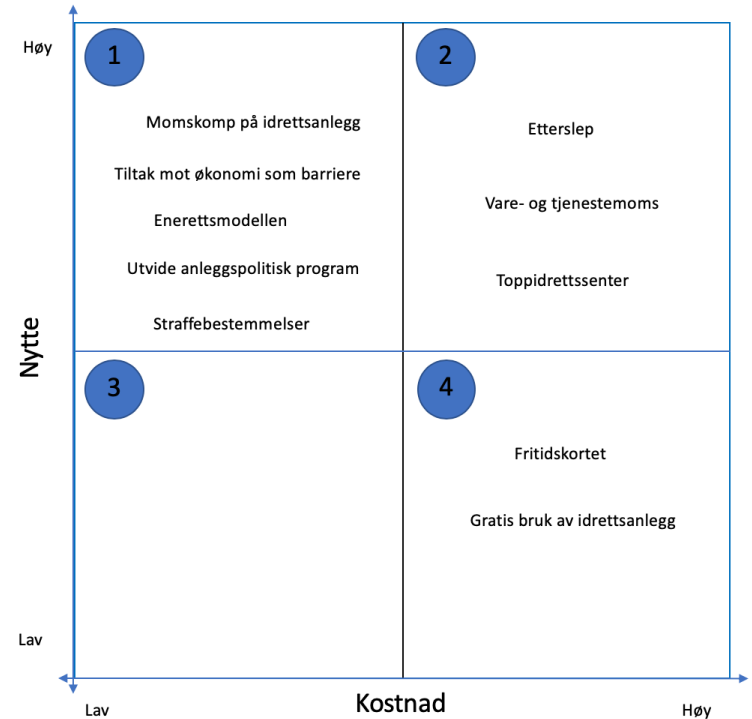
Høy

1

Momskomp på idrettsanlegg

Tiltak mot økonomi som barriere

Enerettsmodellen

Utvide anleggspolitisk program

Straffebestemmelser

2

Etterslep

Vare- og tjenestemoms

Toppidrettssenter

Nytte

3

4

Fritidskortet

Gratis bruk av idrettsanlegg

Lav

Lav

Kostnad

Høy